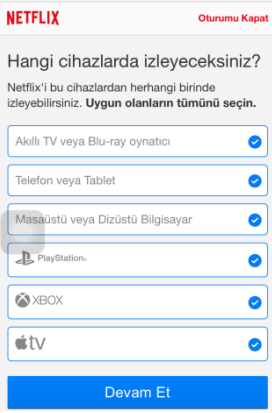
NETFLIX

Oturumu Kapat

Hangi cihazlarda izleyeceksiniz?

Netflix'i bu cihazlardan herhangi birinde izleyebilirsiniz. Uygun olanların tümünü seçin.

Akıllı TV veya Blu-ray oynatıcı

Telefon veya Tablet

Masaüstü veya Dizüstü Bilgisayar

PlayStation

XBOX

tv

Devam Et